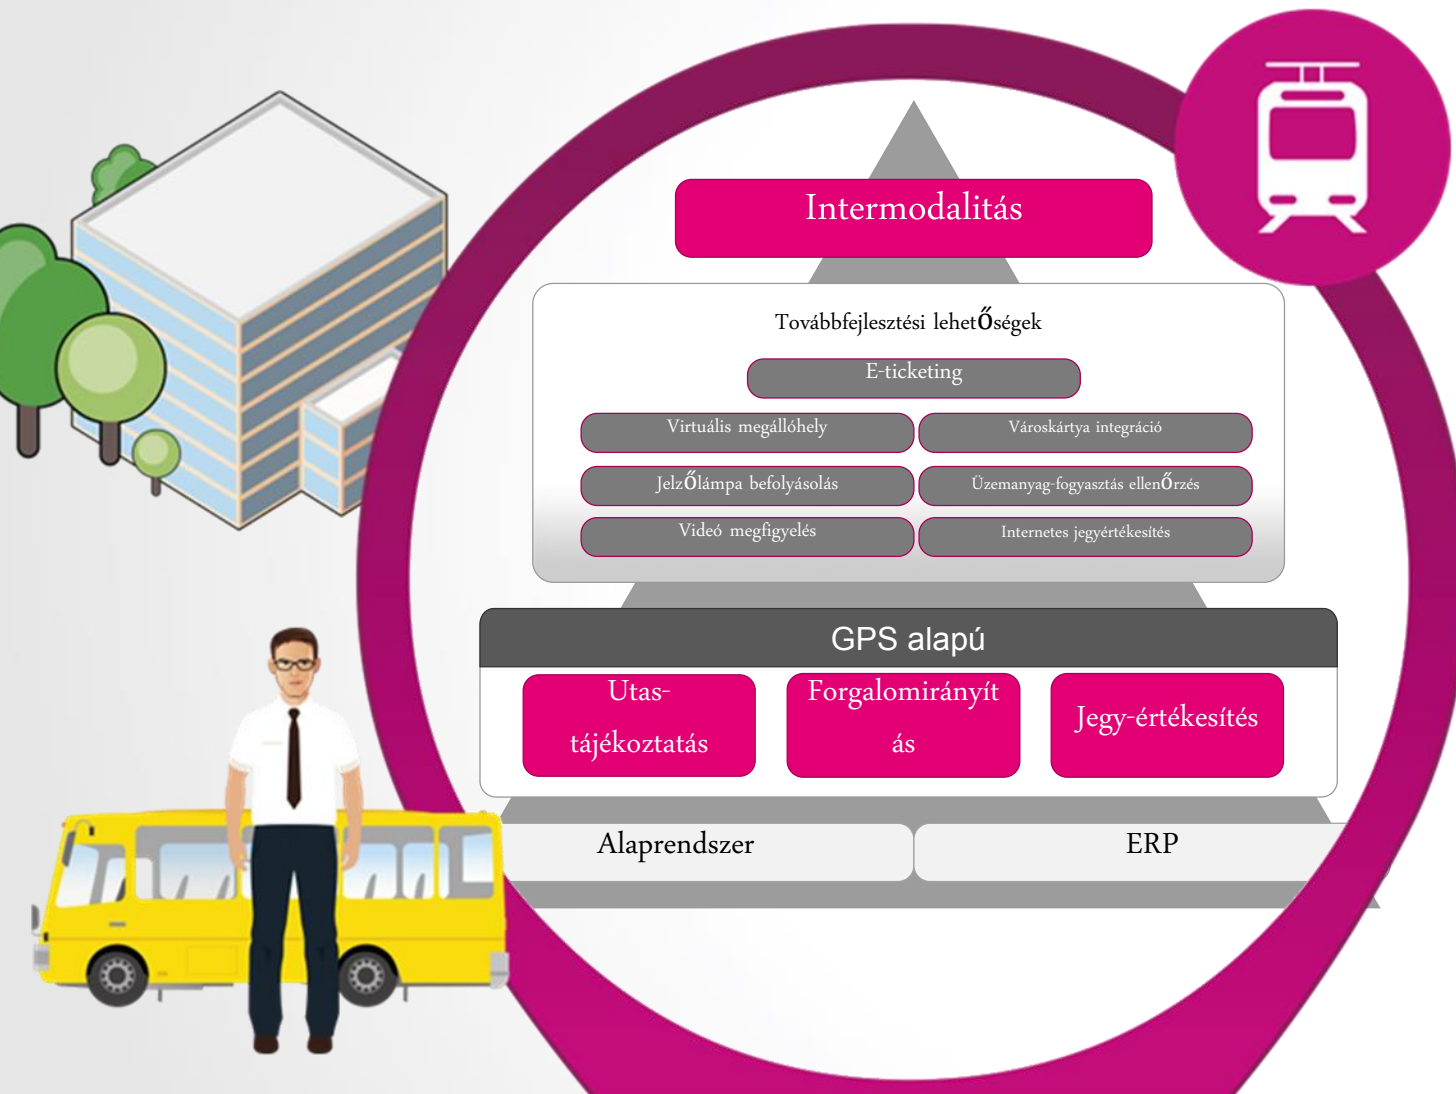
Intermodalitás

Továbbfejlesztési lehetőségek

E-ticketing

Virtuális megállóhely

Városkártya integráció

Jelzőlámpa befolyásolás

Üzemanyag-fogyasztás ellenőrzés

Videó megfigyelés

Internetes jegyértékesítés

GPS alapú

Utas-tájékoztatás

Forgalomirányítás

Jegy-értékesítés

Alaprendszer

ERP